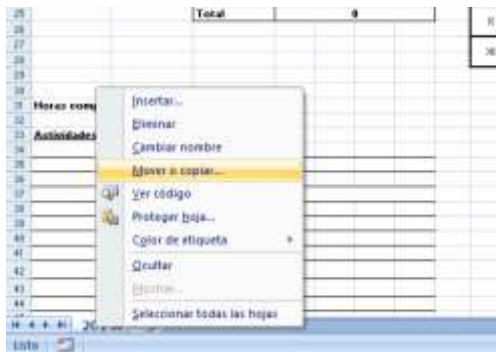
25
26
27
28
29
30
31
32
33
34
35
36
37
38
39
40
41
42
43
44

Total
0

Horas comp

Actividades

Insertar...
Eliminar
Cambiar nombre
Mover o copiar...
Ver código
Proteger hoja...
Color de etiqueta
Ocultar
Mostrar...
Seleccionar todas las hojas

20

Listo